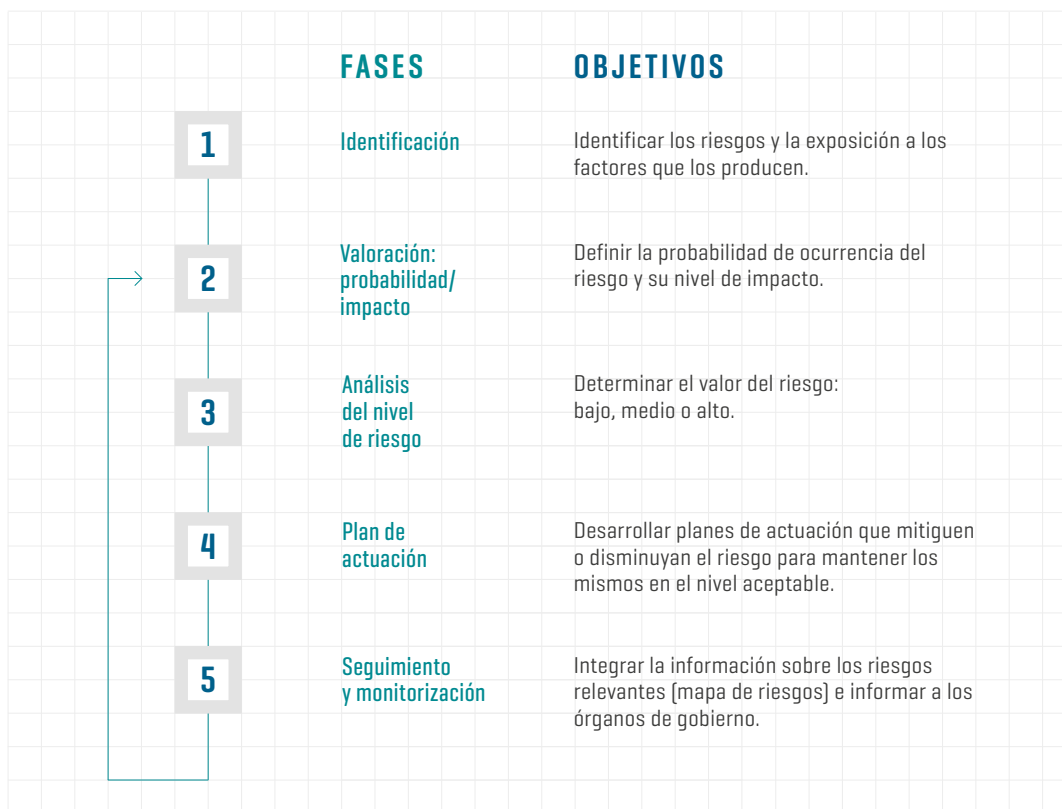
| | FASES | OBJETIVOS |
|---|---|---|
| 1 | Identificación | Identificar los riesgos y la exposición a los factores que los producen. |
| 2 | Valoración: probabilidad/ impacto | Definir la probabilidad de ocurrencia del riesgo y su nivel de impacto. |
| 3 | Análisis del nivel de riesgo | Determinar el valor del riesgo: bajo, medio o alto. |
| 4 | Plan de actuación | Desarrollar planes de actuación que mitiguen o disminuyan el riesgo para mantener los mismos en el nivel aceptable. |
| 5 | Seguimiento y monitorización | Integrar la información sobre los riesgos relevantes (mapa de riesgos) e informar a los órganos de gobierno. |